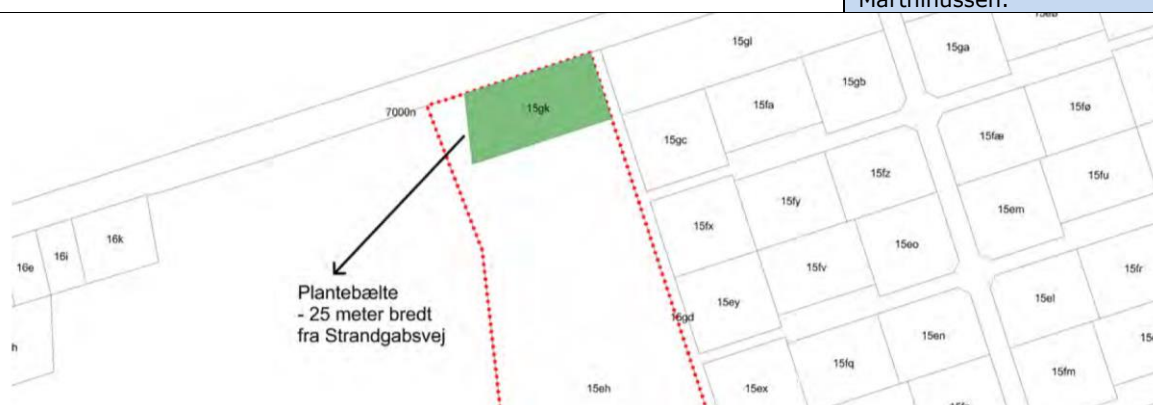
Marthinussen.

15gl
15ga
15gb
15fa
15gk
7000n
15fø
15gc
15fæ
15fz
15fu
15fy
15em
15fx
16k
16i
16e
15eo
15fv
15fr
15ey
15gd
15el
Plantebælte
- 25 meter bredt
fra Strandgabsvej
15en
15fq
15fm
15eh
15ex
h